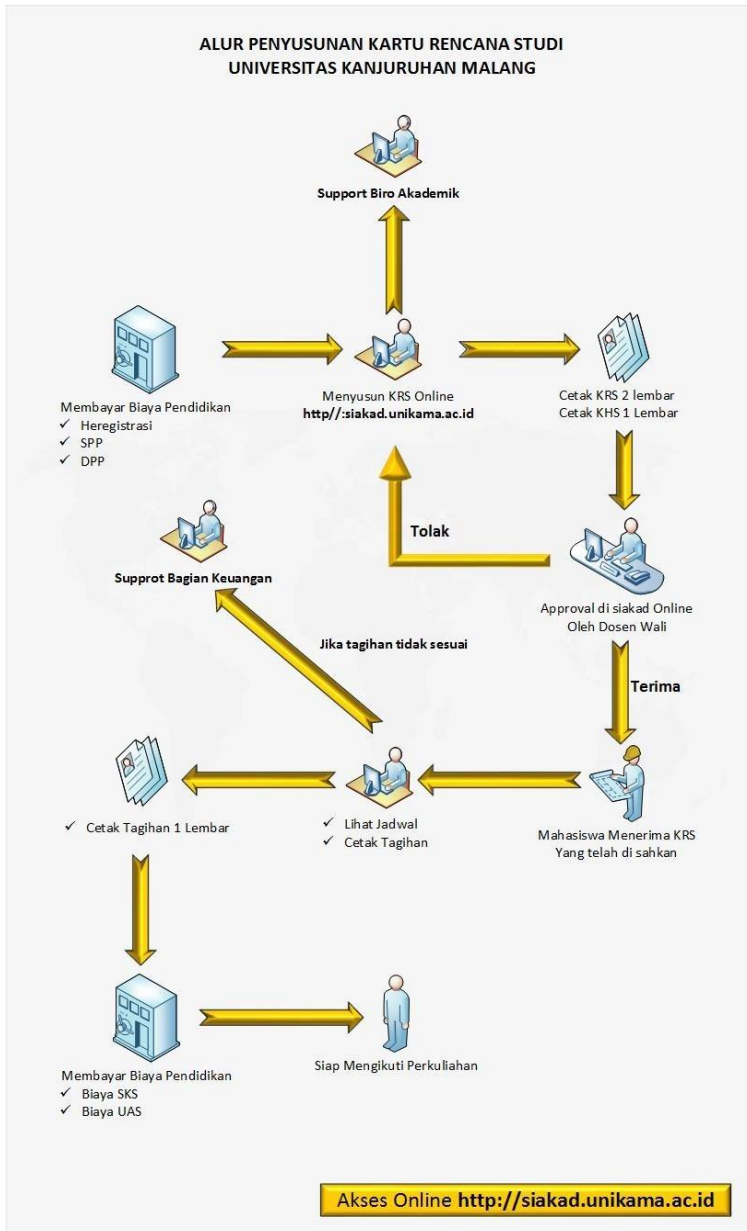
ALUR PENYUSUNAN KARTU RENCANA STUDI
UNIVERSITAS KANJURUHAN MALANG

Support Biro Akademik

Membayar Biaya Pendidikan
✓ Heregistrasi
✓ SPP
✓ DPP

Menyusun KRS Online
http//:siakad.unikama.ac.id

Cetak KRS 2 lembar
Cetak KHS 1 Lembar

Tolak

Supprot Bagian Keuangan

Approval di siakad Online
Oleh Dosen Wali

Jika tagihan tidak sesuai

Terima

✓ Cetak Tagihan 1 Lembar

✓ Lihat Jadwal
✓ Cetak Tagihan

Mahasiswa Menerima KRS
Yang telah di sahkan

Membayar Biaya Pendidikan
✓ Biaya SKS
✓ Biaya UAS

Siap Mengikuti Perkuliahan

Akses Online http://siakad.unikama.ac.id